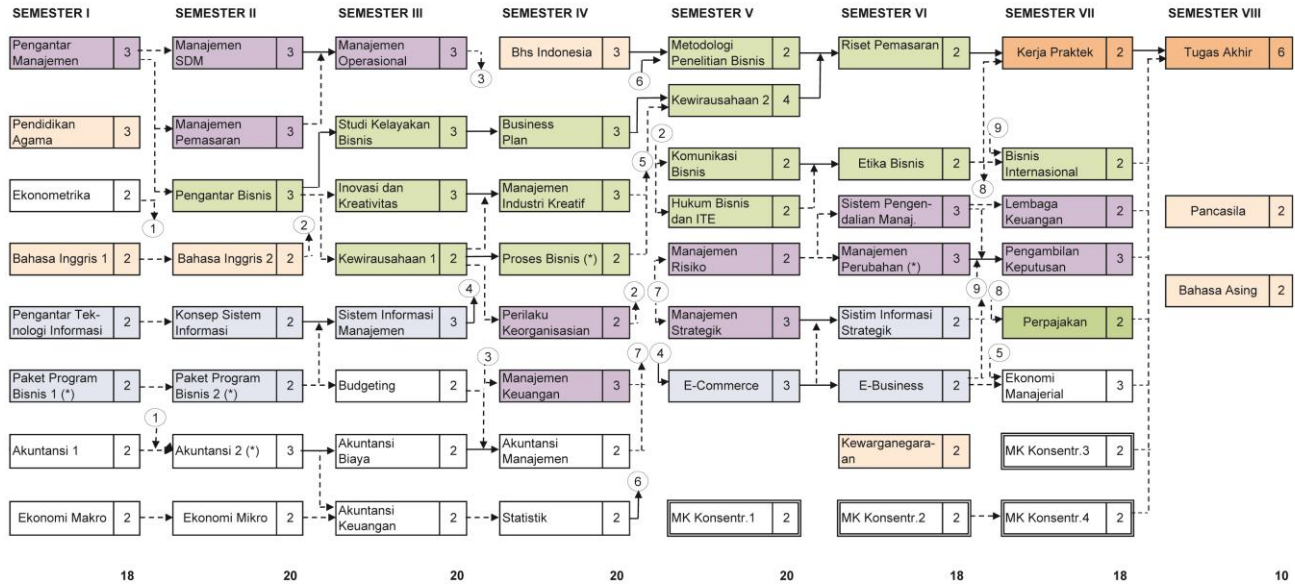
SEMESTER I

| Mata Kuliah | SKS |
|---|---|
| Pengantar Manajemen | 3 |
| Pendidikan Agama | 3 |
| Ekonometrika | 2 |
| Bahasa Inggris 1 | 2 |
| Pengantar Teknologi Informasi | 2 |
| Paket Program Bisnis 1 (*) | 2 |
| Akuntansi 1 | 2 |
| Ekonomi Makro | 2 |

18

SEMESTER II

| Mata Kuliah | SKS |
|---|---|
| Manajemen SDM | 3 |
| Manajemen Pemasaran | 3 |
| Pengantar Bisnis | 3 |
| Bahasa Inggris 2 | 2 |
| Konsep Sistem Informasi | 2 |
| Paket Program Bisnis 2 (*) | 2 |
| Akuntansi 2 (*) | 3 |
| Ekonomi Mikro | 2 |

20

SEMESTER III

| Mata Kuliah | SKS |
|---|---|
| Manajemen Operasional | 3 |
| Studi Kelayakan Bisnis | 3 |
| Inovasi dan Kreativitas | 3 |
| Kewirausahaan 1 | 2 |
| Sistem Informasi Manajemen | 3 |
| Budgeting | 2 |
| Akuntansi Biaya | 2 |
| Akuntansi Keuangan | 2 |

20

SEMESTER IV

| Mata Kuliah | SKS |
|---|---|
| Bhs Indonesia | 3 |
| Business Plan | 3 |
| Manajemen Industri Kreatif | 3 |
| Proses Bisnis (*) | 2 |
| Perilaku Keorganisasian | 2 |
| Manajemen Keuangan | 3 |
| Akuntansi Manajemen | 2 |
| Statistik | 2 |

20

SEMESTER V

| Mata Kuliah | SKS |
|---|---|
| Metodologi Penelitian Bisnis | 2 |
| Kewirausahaan 2 | 4 |
| Komunikasi Bisnis | 2 |
| Hukum Bisnis dan ITE | 2 |
| Manajemen Risiko | 2 |
| Manajemen Strategik | 3 |
| E-Commerce | 3 |
| MK Konsentr.1 | 2 |

20

SEMESTER VI

| Mata Kuliah | SKS |
|---|---|
| Riset Pemasaran | 2 |
| Etika Bisnis | 2 |
| Sistem Pengendalian Manaj. | 3 |
| Manajemen Perubahan (*) | 3 |
| Sistim Informasi Strategik | 2 |
| E-Business | 2 |
| Kewarganegaraan | 2 |
| MK Konsentr.2 | 2 |

18

SEMESTER VII

| Mata Kuliah | SKS |
|---|---|
| Kerja Praktek | 2 |
| Bisnis Internasional | 2 |
| Lembaga Keuangan | 2 |
| Pengambilan Keputusan | 3 |
| Perpajakan | 2 |
| Ekonomi Manajerial | 3 |
| MK Konsentr.3 | 2 |
| MK Konsentr.4 | 2 |

18

SEMESTER VIII

| Mata Kuliah | SKS |
|---|---|
| Tugas Akhir | 6 |
| Pancasila | 2 |
| Bahasa Asing | 2 |

10

1 1 2 2 3 3 4 4 5 5 6 6 7 7 8 8 9 9